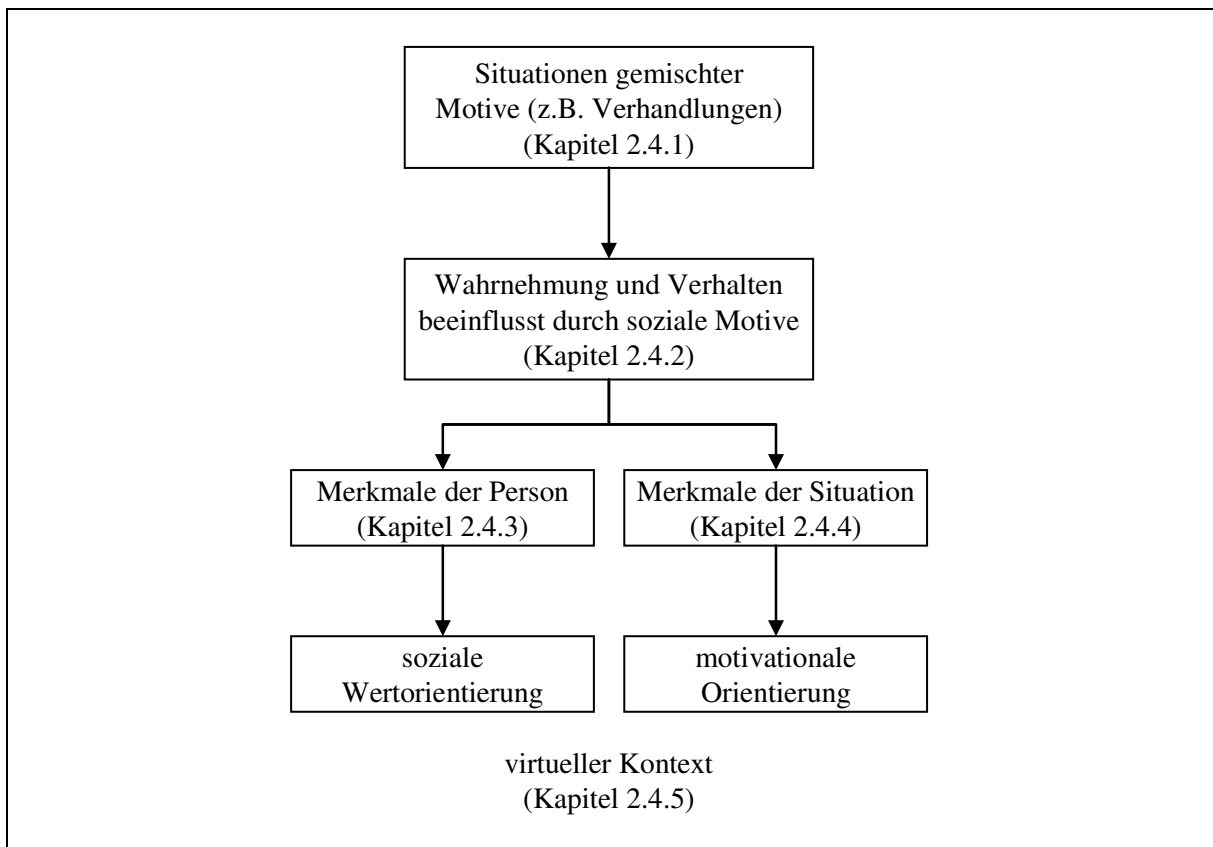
Situationen gemischter Motive (z.B. Verhandlungen) (Kapitel 2.4.1)

Wahrnehmung und Verhalten beeinflusst durch soziale Motive (Kapitel 2.4.2)

Merkmale der Person (Kapitel 2.4.3)

Merkmale der Situation (Kapitel 2.4.4)

soziale Wertorientierung

motivationale Orientierung

virtueller Kontext (Kapitel 2.4.5)